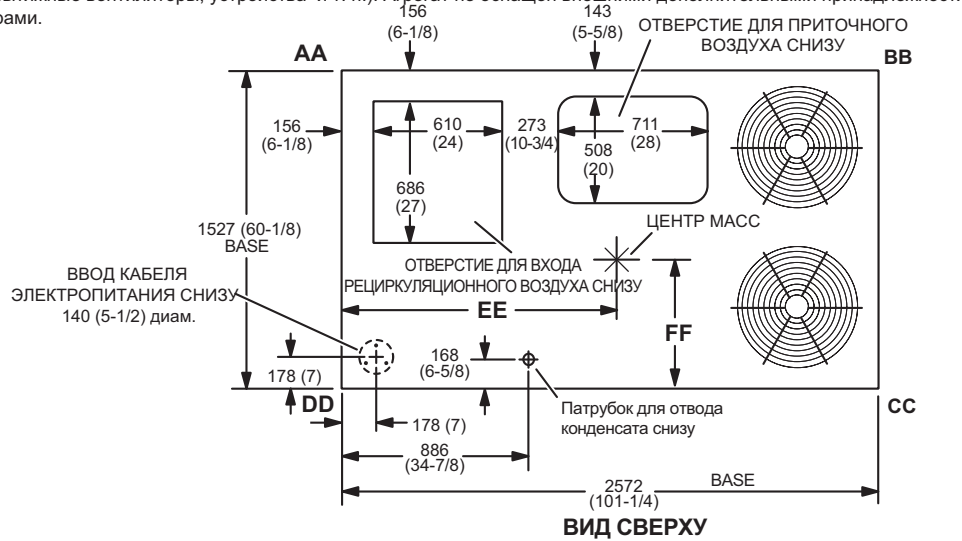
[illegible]ые вентиляторы, устройства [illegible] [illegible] не оснащен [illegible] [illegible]
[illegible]рами.

156
(6-1/8)

143
(5-5/8)

ОТВЕРСТИЕ ДЛЯ ПРИТОЧНОГО ВОЗДУХА СНИЗУ

AA

BB

156
(6-1/8)

610
(24)

273
(10-3/4)

711
(28)

508
(20)

686
(27)

1527 (60-1/8)
BASE

ЦЕНТР МАСС

ОТВЕРСТИЕ ДЛЯ ВХОДА РЕЦИРКУЛЯЦИОННОГО ВОЗДУХА СНИЗУ

ВВОД КАБЕЛЯ ЭЛЕКТРОПИТАНИЯ СНИЗУ
140 (5-1/2) диам.

EE

FF

168
(6-5/8)

178 (7)

DD

178 (7)

Патрубок для отвода конденсата снизу

CC

886
(34-7/8)

2572
(101-1/4)

BASE

ВИД СВЕРХУ